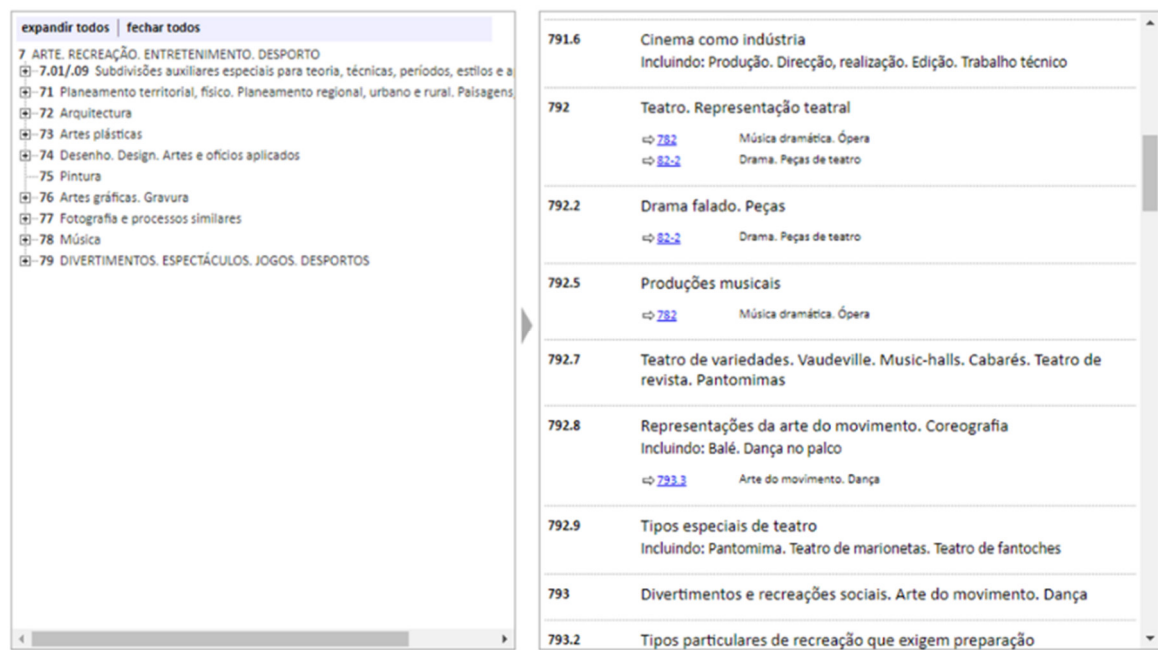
expandir todos | fechar todos

7 ARTE. RECREAÇÃO. ENTRETENIMENTO. DESPORTO
7.01/.09 Subdivisões auxiliares especiais para teoria, técnicas, períodos, estilos e a
71 Planeamento territorial, físico. Planeamento regional, urbano e rural. Paisagens
72 Arquitectura
73 Artes plásticas
74 Desenho. Design. Artes e ofícios aplicados
75 Pintura
76 Artes gráficas. Gravura
77 Fotografia e processos similares
78 Música
79 DIVERTIMENTOS. ESPECTÁCULOS. JOGOS. DESPORTOS

| | |
|---|---|
| 791.6 | Cinema como indústria<br>Incluindo: Produção. Direcção, realização. Edição. Trabalho técnico |
| 792 | Teatro. Representação teatral<br>⇨ 782 Música dramática. Ópera<br>⇨ 82-2 Drama. Peças de teatro |
| 792.2 | Drama falado. Peças<br>⇨ 82-2 Drama. Peças de teatro |
| 792.5 | Produções musicais<br>⇨ 782 Música dramática. Ópera |
| 792.7 | Teatro de variedades. Vaudeville. Music-halls. Cabarés. Teatro de revista. Pantomimas |
| 792.8 | Representações da arte do movimento. Coreografia<br>Incluindo: Balé. Dança no palco<br>⇨ 793.3 Arte do movimento. Dança |
| 792.9 | Tipos especiais de teatro<br>Incluindo: Pantomima. Teatro de marionetas. Teatro de fantoches |
| 793 | Divertimentos e recreações sociais. Arte do movimento. Dança |
| 793.2 | Tipos particulares de recreação que exigem preparação |